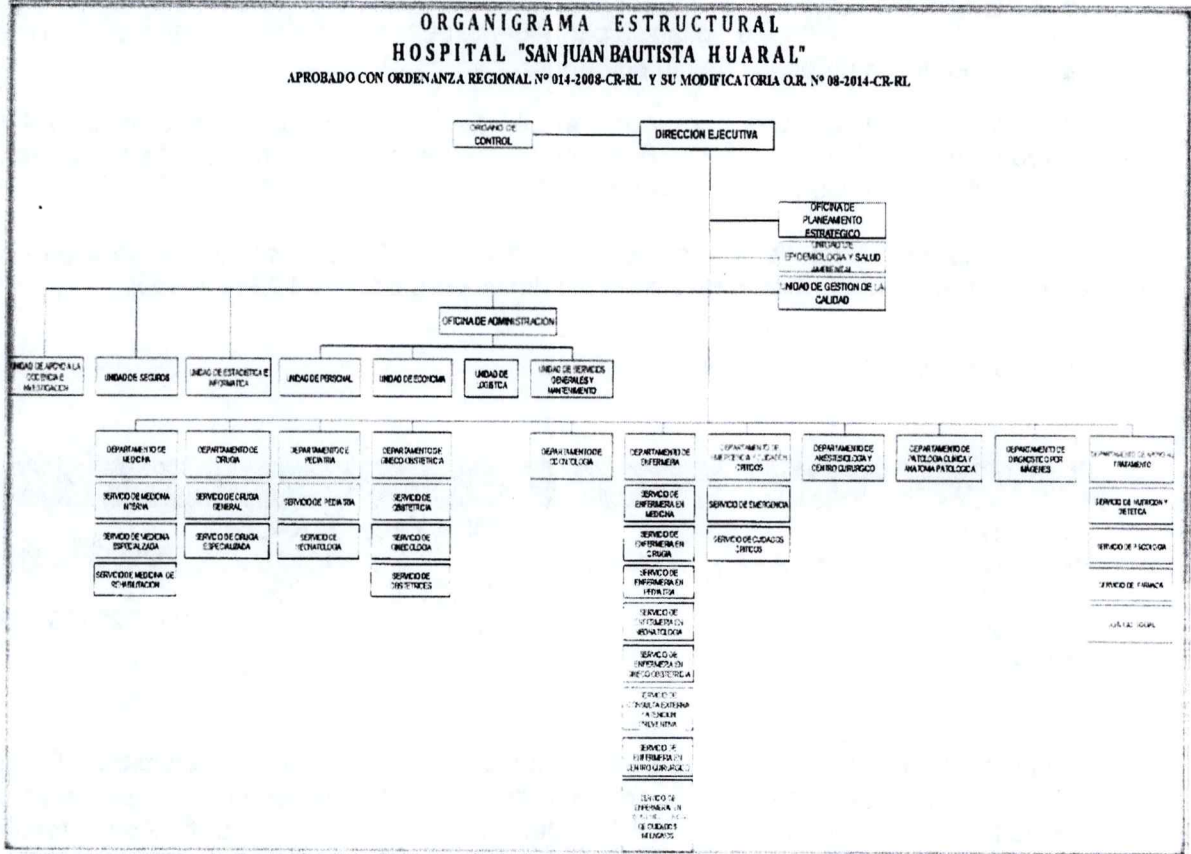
ORGANIGRAMA ESTRUCTURAL
HOSPITAL "SAN JUAN BAUTISTA HUARAL"
APROBADO CON ORDENANZA REGIONAL Nº 014-2008-CR-RL Y SU MODIFICATORIA O.R. Nº 08-2014-CR-RL

ORGANO DE CONTROL

DIRECCION EJECUTIVA

OFICINA DE PLANEAMIENTO ESTRATEGICO

UNIDAD DE EPIDEMIOLOGIA Y SALUD AMBIENTAL

UNIDAD DE GESTION DE LA CALIDAD

OFICINA DE ADMINISTRACION

UNIDAD DE APOYO A LA DOCENCIA E INVESTIGACION

UNIDAD DE SEGUROS

UNIDAD DE ESTADISTICA E INFORMATICA

UNIDAD DE PERSONAL

UNIDAD DE ECONOMIA

UNIDAD DE LOGISTICA

UNIDAD DE SERVICIOS GENERALES Y MANTENIMIENTO

DEPARTAMENTO DE MEDICINA

SERVICIO DE MEDICINA INTERNA

SERVICIO DE MEDICINA ESPECIALIZADA

SERVICIO DE MEDICINA DE REHABILITACION

DEPARTAMENTO DE CIRUGIA

SERVICIO DE CIRUGIA GENERAL

SERVICIO DE CIRUGIA ESPECIALIZADA

DEPARTAMENTO DE PEDIATRIA

SERVICIO DE PEDIATRIA

SERVICIO DE NEONATOLOGIA

DEPARTAMENTO DE GINECO OBSTETRICIA

SERVICIO DE OBSTETRICIA

SERVICIO DE GINECOLOGIA

SERVICIO DE OBSTETRICES

DEPARTAMENTO DE ODONTOLOGIA

DEPARTAMENTO DE ENFERMERIA

SERVICIO DE ENFERMERIA EN MEDICINA

SERVICIO DE ENFERMERIA EN CIRUGIA

SERVICIO DE ENFERMERIA EN PEDIATRIA

SERVICIO DE ENFERMERIA EN NEONATOLOGIA

SERVICIO DE ENFERMERIA EN GINECO OBSTETRICIA

SERVICIO DE CONSULTA EXTERNA Y ATENCION PREVENTIVA

SERVICIO DE ENFERMERIA EN CENTRO QUIRURGICO

SERVICIO DE ENFERMERIA EN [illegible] DE CUIDADOS INTENSIVOS

DEPARTAMENTO DE EMERGENCIA Y CUIDADOS CRITICOS

SERVICIO DE EMERGENCIA

SERVICIO DE CUIDADOS CRITICOS

DEPARTAMENTO DE ANESTESIOLOGIA Y CENTRO QUIRURGICO

DEPARTAMENTO DE PATOLOGIA CLINICA Y ANATOMIA PATOLOGICA

DEPARTAMENTO DE DIAGNOSTICO POR IMAGENES

DEPARTAMENTO DE APOYO AL TRATAMIENTO

SERVICIO DE NUTRICION Y DIETETICA

SERVICIO DE PSICOLOGIA

SERVICIO DE FARMACIA

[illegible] SOCIAL